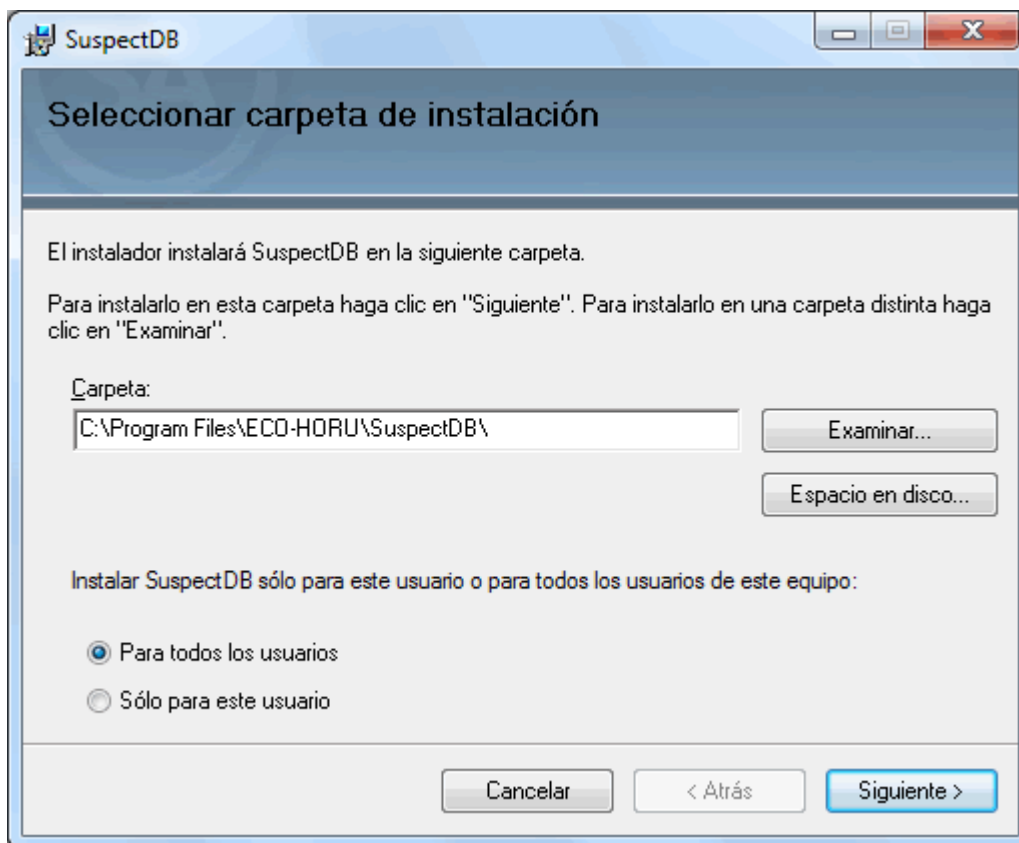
SuspectDB

Seleccionar carpeta de instalación

El instalador instalará SuspectDB en la siguiente carpeta.

Para instalarlo en esta carpeta haga clic en "Siguiente". Para instalarlo en una carpeta distinta haga clic en "Examinar".

Carpeta:

C:\Program Files\ECO-HORU\SuspectDB\

Examinar...

Espacio en disco...

Instalar SuspectDB sólo para este usuario o para todos los usuarios de este equipo:

Para todos los usuarios

Sólo para este usuario

Cancelar

< Atrás

Siguiente >